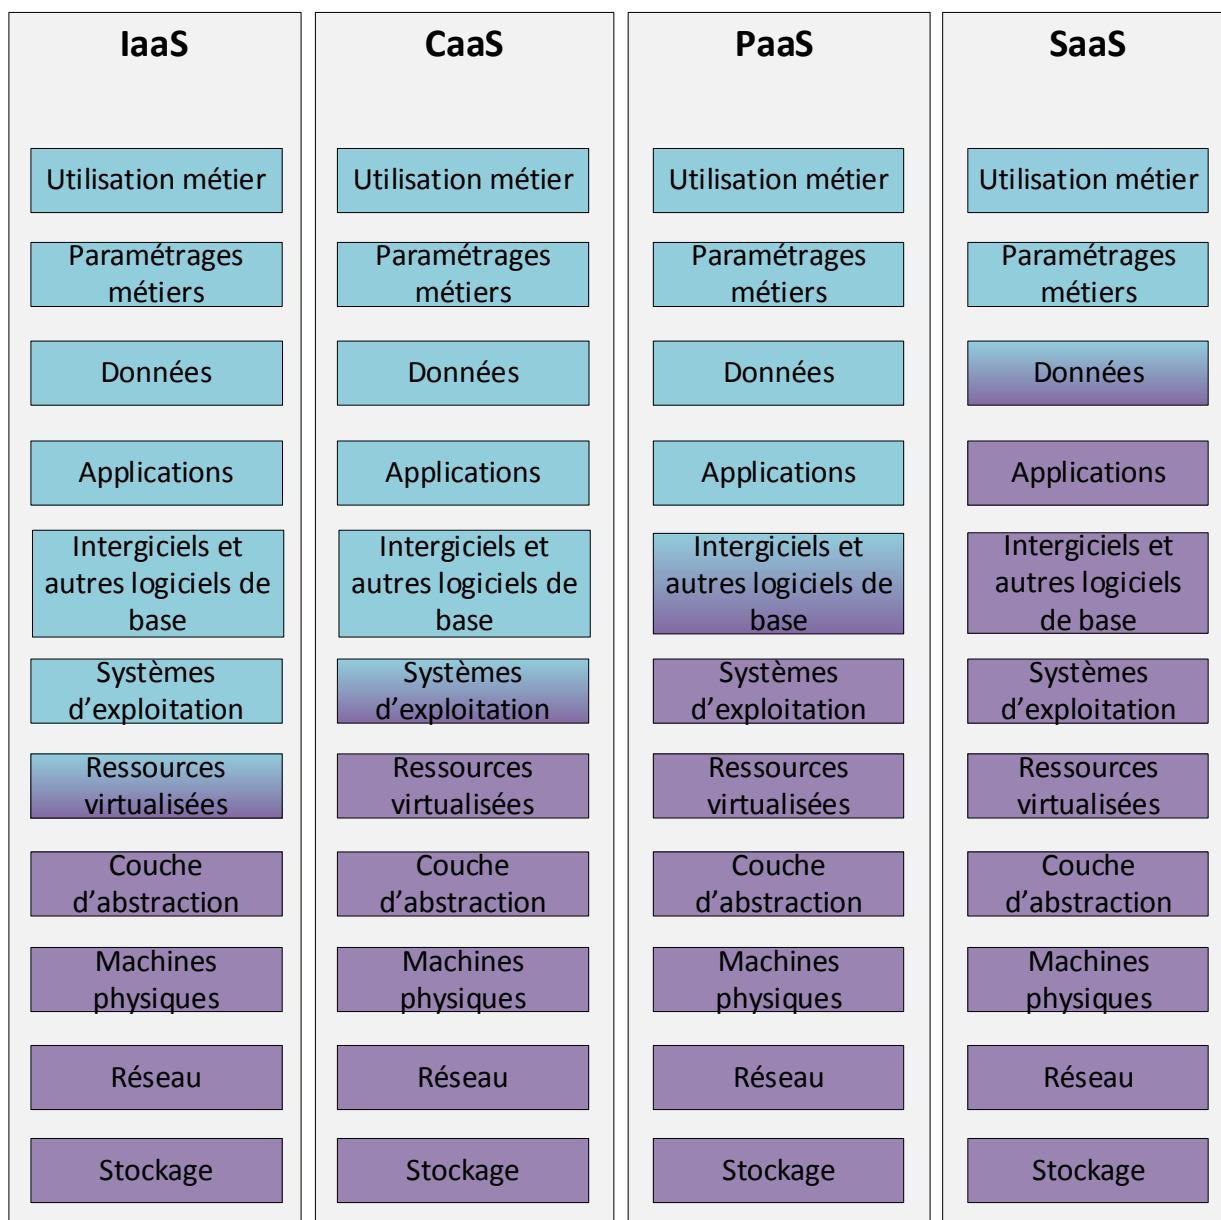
| IaaS | CaaS | PaaS | SaaS |
|---|---|---|---|
| Utilisation métier | Utilisation métier | Utilisation métier | Utilisation métier |
| Paramétrages métiers | Paramétrages métiers | Paramétrages métiers | Paramétrages métiers |
| Données | Données | Données | Données |
| Applications | Applications | Applications | Applications |
| Intergiciels et autres logiciels de base | Intergiciels et autres logiciels de base | Intergiciels et autres logiciels de base | Intergiciels et autres logiciels de base |
| Systèmes d'exploitation | Systèmes d'exploitation | Systèmes d'exploitation | Systèmes d'exploitation |
| Ressources virtualisées | Ressources virtualisées | Ressources virtualisées | Ressources virtualisées |
| Couche d'abstraction | Couche d'abstraction | Couche d'abstraction | Couche d'abstraction |
| Machines physiques | Machines physiques | Machines physiques | Machines physiques |
| Réseau | Réseau | Réseau | Réseau |
| Stockage | Stockage | Stockage | Stockage |